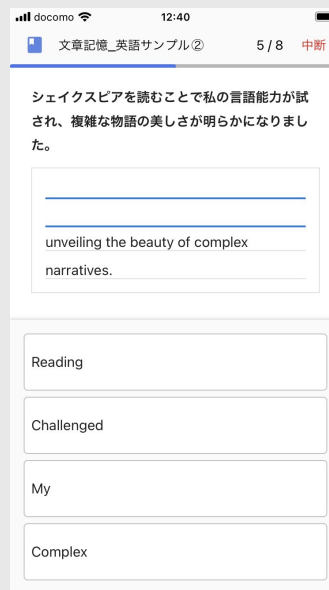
docomo 12:40

文章記憶_英語サンプル②　5 / 8　中断

シェイクスピアを読むことで私の言語能力が試され、複雑な物語の美しさが明らかになりました。

unveiling the beauty of complex narratives.

Reading

Challenged

My

Complex